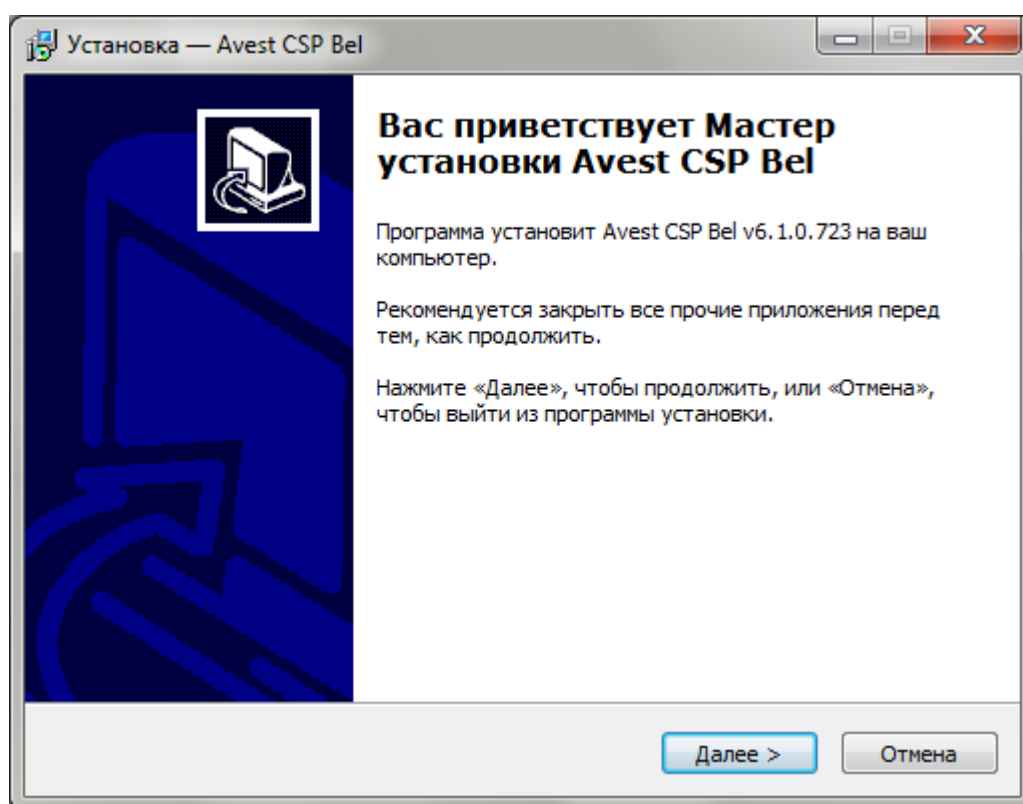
Установка — Avest CSP Bel

Вас приветствует Мастер установки Avest CSP Bel

Программа установит Avest CSP Bel v6.1.0.723 на ваш компьютер.

Рекомендуется закрыть все прочие приложения перед тем, как продолжить.

Нажмите «Далее», чтобы продолжить, или «Отмена», чтобы выйти из программы установки.

Далее >

Отмена